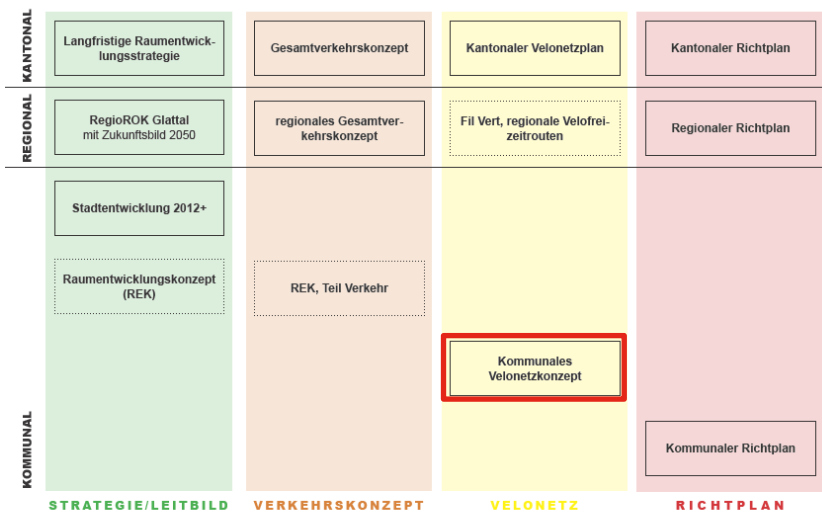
KANTONAL

REGIONAL

KOMMUNAL

Langfristige Raumentwicklungsstrategie

Gesamtverkehrskonzept

Kantonaler Velonetzplan

Kantonaler Richtplan

RegioROK Glattal mit Zukunftsbild 2050

regionales Gesamtverkehrskonzept

Fil Vert, regionale Velofreizeitrouten

Regionaler Richtplan

Stadtentwicklung 2012+

Raumentwicklungskonzept (REK)

REK, Teil Verkehr

Kommunales Velonetzkonzept

Kommunaler Richtplan

STRATEGIE/LEITBILD

VERKEHRSKONZEPT

VELONETZ

RICHTPLAN